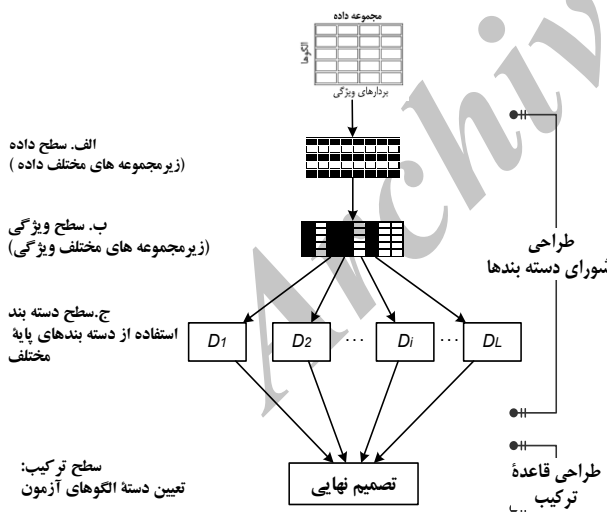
مجموعه داده
الگوها
بردارهای ویژگی

الف. سطح داده
(زیرمجموعه های مختلف داده )

ب. سطح ویژگی
(زیرمجموعه های مختلف ویژگی)

ج.سطح دسته بند
استفاده از دسته بندهای پایهٔ مختلف

$D_1$ $D_2$ ... $D_i$ ... $D_L$

طراحی
شورای دسته بندها

سطح ترکیب:
تعیین دستهٔ الگوهای آزمون

تصمیم نهایی

طراحی قاعدهٔ
ترکیب

Archive